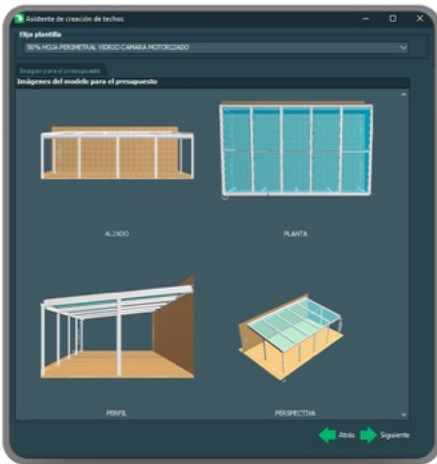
Asistente de creación de techos

Elija plantilla

50% HOJA PERIMETRAL VIDRIO CAMARA MOTORIZADO

Imagen para el presupuesto

Imágenes del modelo para el presupuesto

ALZADO

PLANTA

PERFIL

PERSPECTIVA

Atrás

Siguiente